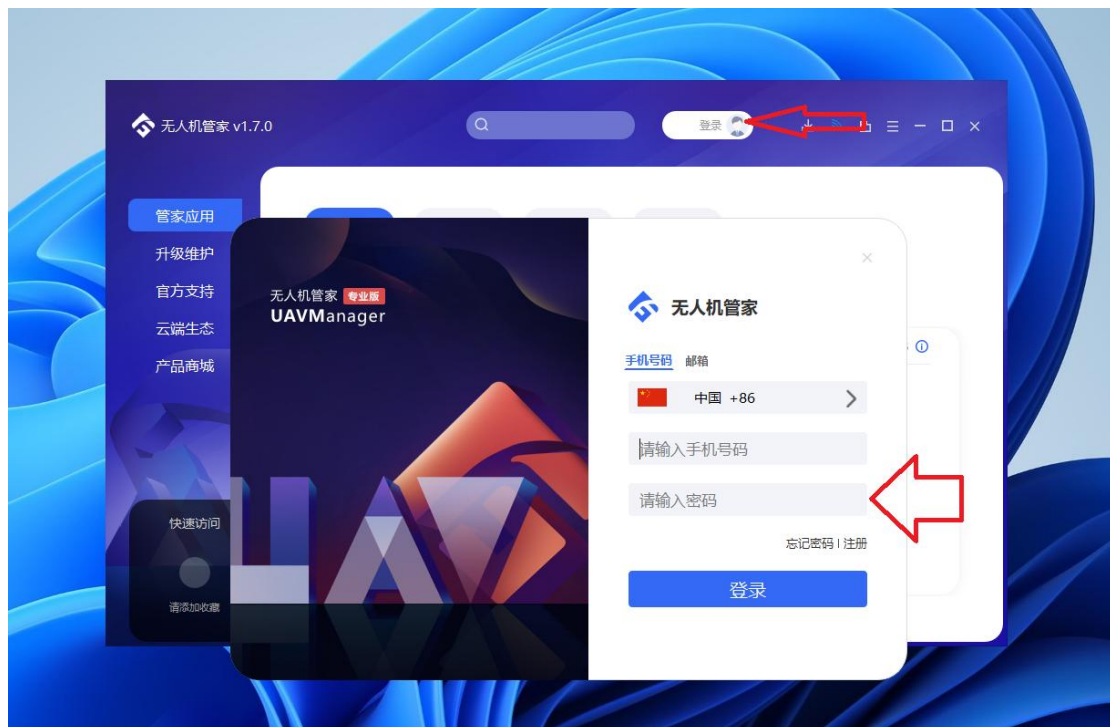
无人机管家 v1.7.0

登录

管家应用
升级维护
官方支持
云端生态
产品商城

快速访问

请添加收藏

无人机管家 专业版
UAVManager

×

无人机管家

手机号码 邮箱

中国 +86

请输入手机号码

请输入密码

忘记密码 | 注册

登录